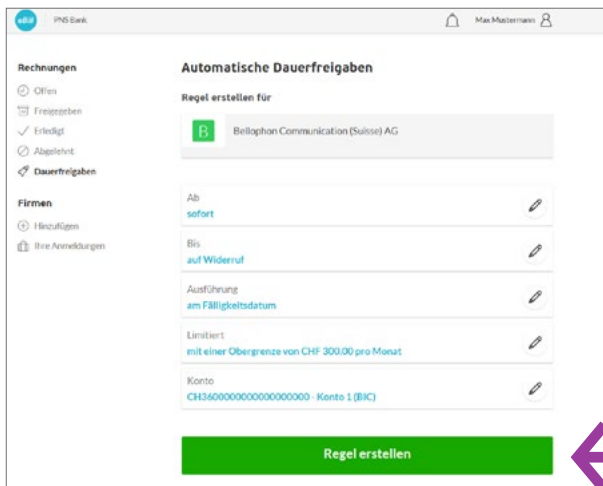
eBill PNS Bank

Max Mustermann

Rechnungen

Offen

Freigegeben

Erledigt

Abgelehnt

Dauerfreigaben

Firmen

Hinzufügen

Ihre Anmeldungen

Automatische Dauerfreigaben

Regel erstellen für

B

Bellophon Communication (Suisse) AG

Ab

sofort

Bis

auf Widerruf

Ausführung

am Fälligkeitsdatum

Limitiert

mit einer Obergrenze von CHF 300.00 pro Monat

Konto

CH3600000000000000000 - Konto 1 (BIC)

Regel erstellen